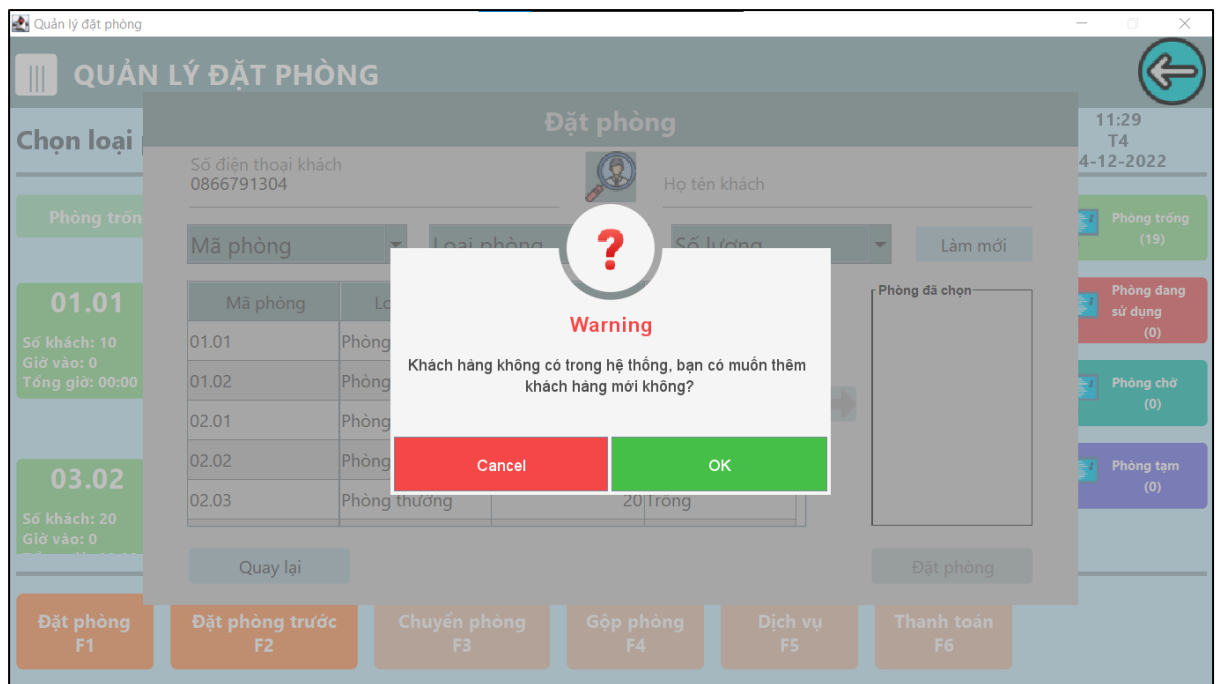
Quản lý đặt phòng

QUẢN LÝ ĐẶT PHÒNG

Chọn loại

11:29
T4
4-12-2022

Phòng trốn

01.01
Số khách: 10
Giờ vào: 0
Tổng giờ: 00:00

03.02
Số khách: 20
Giờ vào: 0

Phòng trống (19)

Phòng đang sử dụng (0)

Phòng chờ (0)

Phòng tạm (0)

Đặt phòng

Số điện thoại khách
0866791304

Họ tên khách

Mã phòng

Loại phòng

Số lượng

Làm mới

| Mã phòng | Lo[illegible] | | |
|---|---|---|---|
| 01.01 | Phòng | | |
| 01.02 | Phòng | | |
| 02.01 | Phòng | | |
| 02.02 | Phòng | | |
| 02.03 | Phòng thường | 20 | Trống |

Phòng đã chọn

Quay lại

Đặt phòng

Warning

Khách hàng không có trong hệ thống, bạn có muốn thêm khách hàng mới không?

Cancel

OK

Đặt phòng F1

Đặt phòng trước F2

Chuyển phòng F3

Gộp phòng F4

Dịch vụ F5

Thanh toán F6